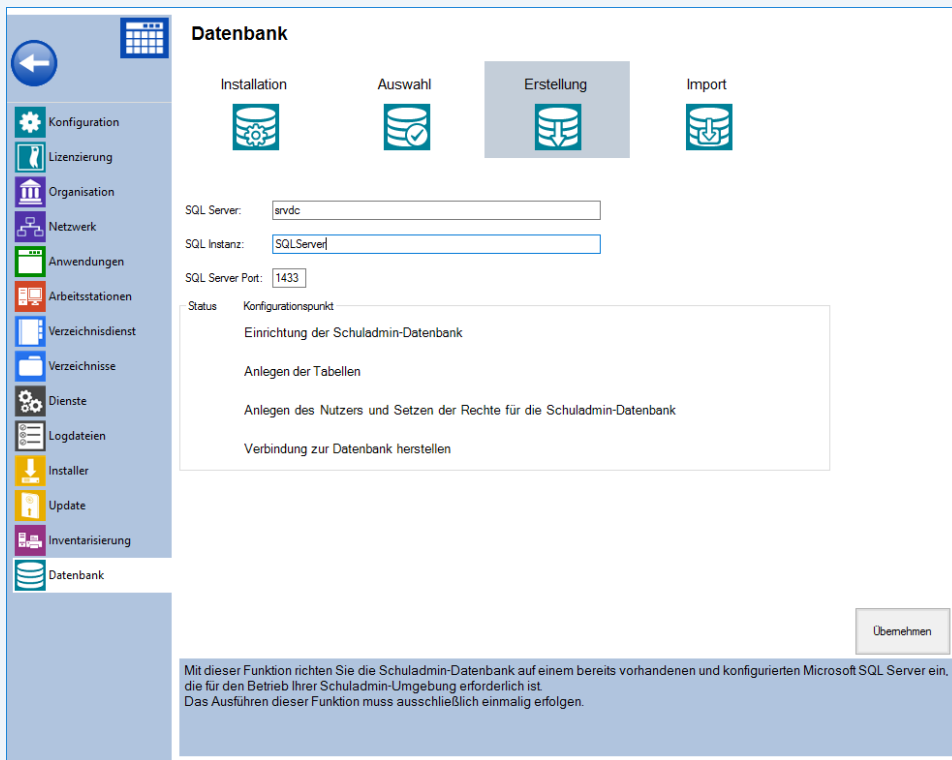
Konfiguration
Lizenzierung
Organisation
Netzwerk
Anwendungen
Arbeitsstationen
Verzeichnisdienst
Verzeichnisse
Dienste
Logdateien
Installer
Update
Inventarisierung
Datenbank

Datenbank

Installation
Auswahl
Erstellung
Import

SQL Server: srvdc
SQL Instanz: SQLServer
SQL Server Port: 1433

Status
Konfigurationspunkt
Einrichtung der Schuladmin-Datenbank
Anlegen der Tabellen
Anlegen des Nutzers und Setzen der Rechte für die Schuladmin-Datenbank
Verbindung zur Datenbank herstellen

Übernehmen

Mit dieser Funktion richten Sie die Schuladmin-Datenbank auf einem bereits vorhandenen und konfigurierten Microsoft SQL Server ein, die für den Betrieb Ihrer Schuladmin-Umgebung erforderlich ist.
Das Ausführen dieser Funktion muss ausschließlich einmalig erfolgen.